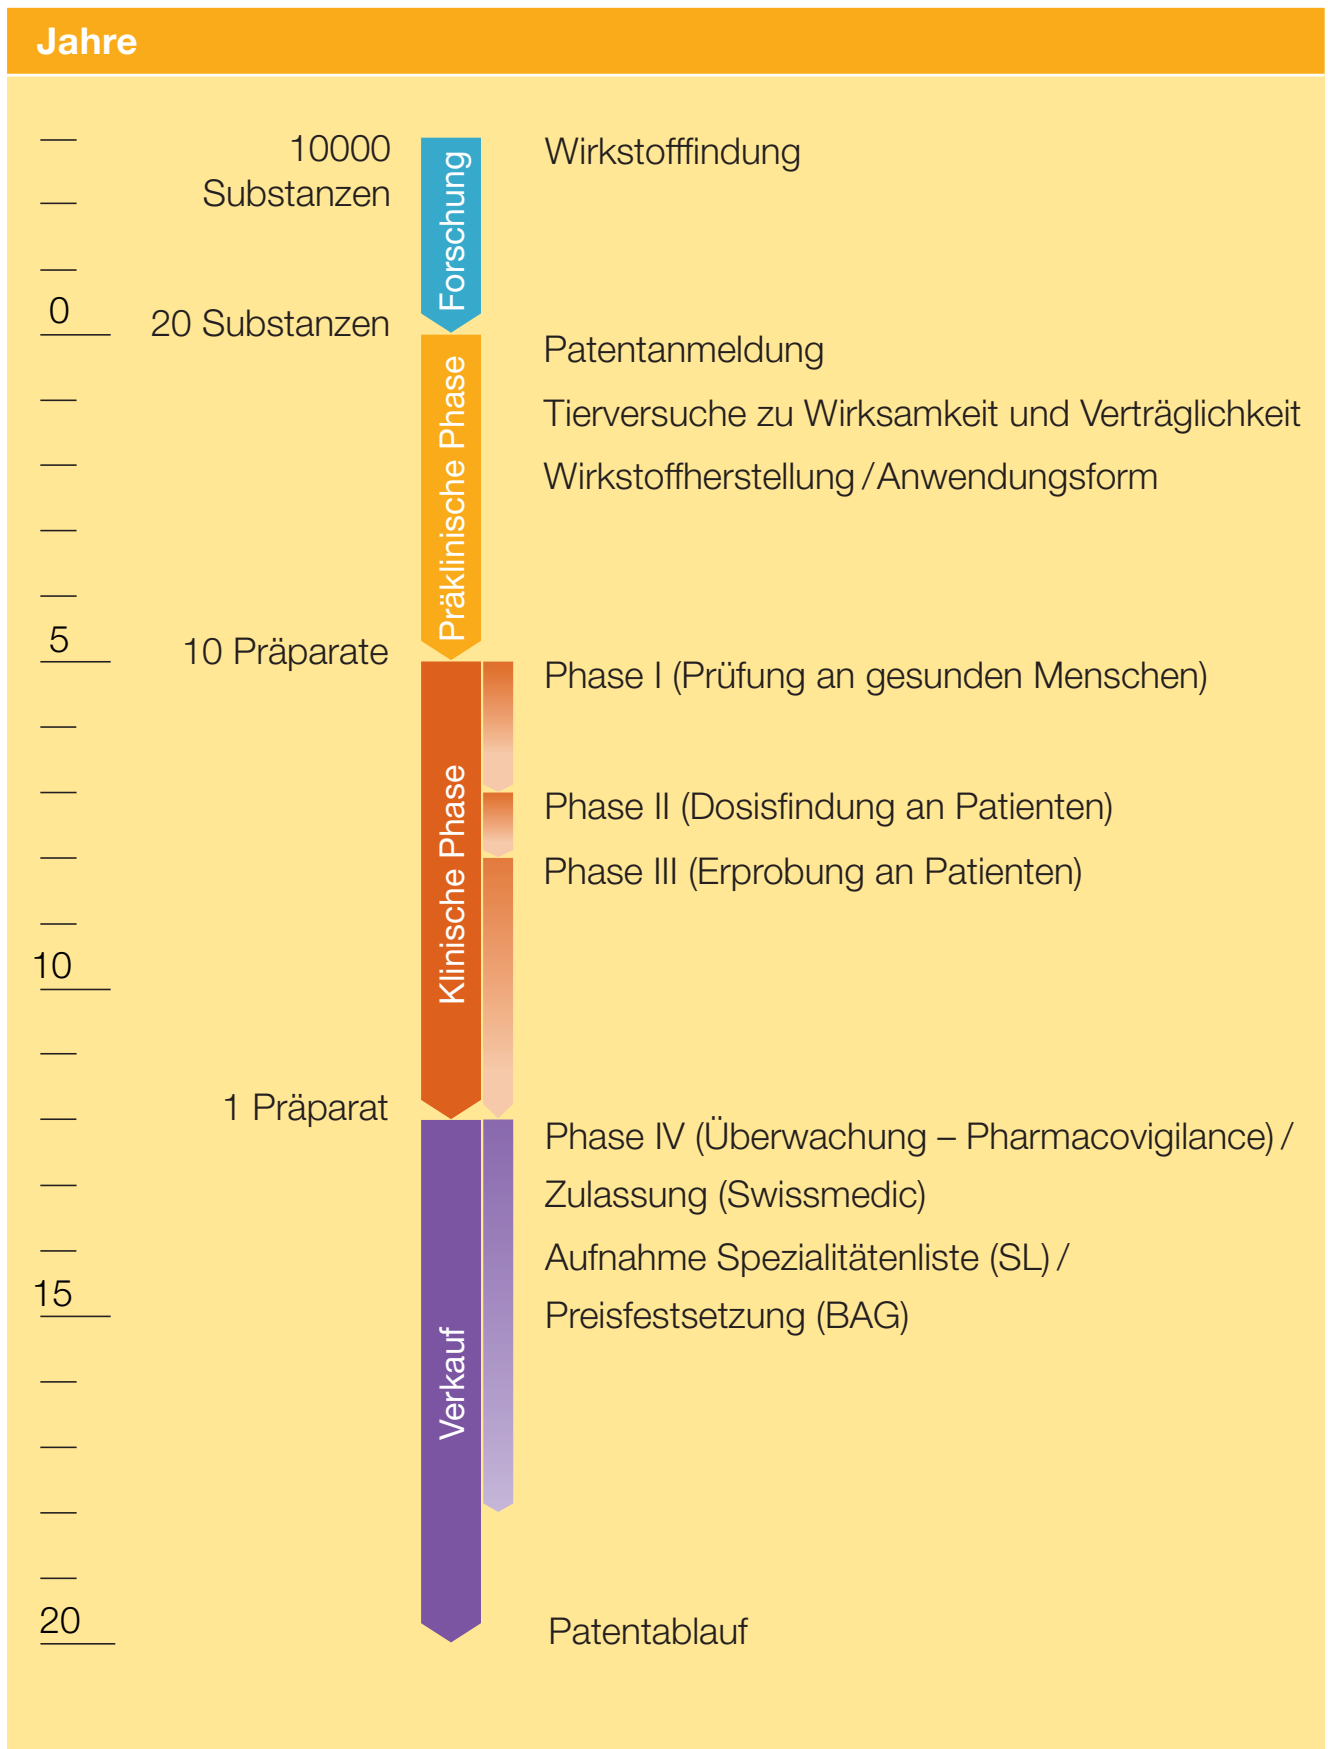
Jahre

0
5
10
15
20

10000 Substanzen
20 Substanzen
10 Präparate
1 Präparat

Forschung
Präklinische Phase
Klinische Phase
Verkauf

Wirkstofffindung

Patentanmeldung

Tierversuche zu Wirksamkeit und Verträglichkeit

Wirkstoffherstellung / Anwendungsform

Phase I (Prüfung an gesunden Menschen)

Phase II (Dosisfindung an Patienten)

Phase III (Erprobung an Patienten)

Phase IV (Überwachung – Pharmacovigilance) /

Zulassung (Swissmedic)

Aufnahme Spezialitätenliste (SL) /

Preisfestsetzung (BAG)

Patentablauf